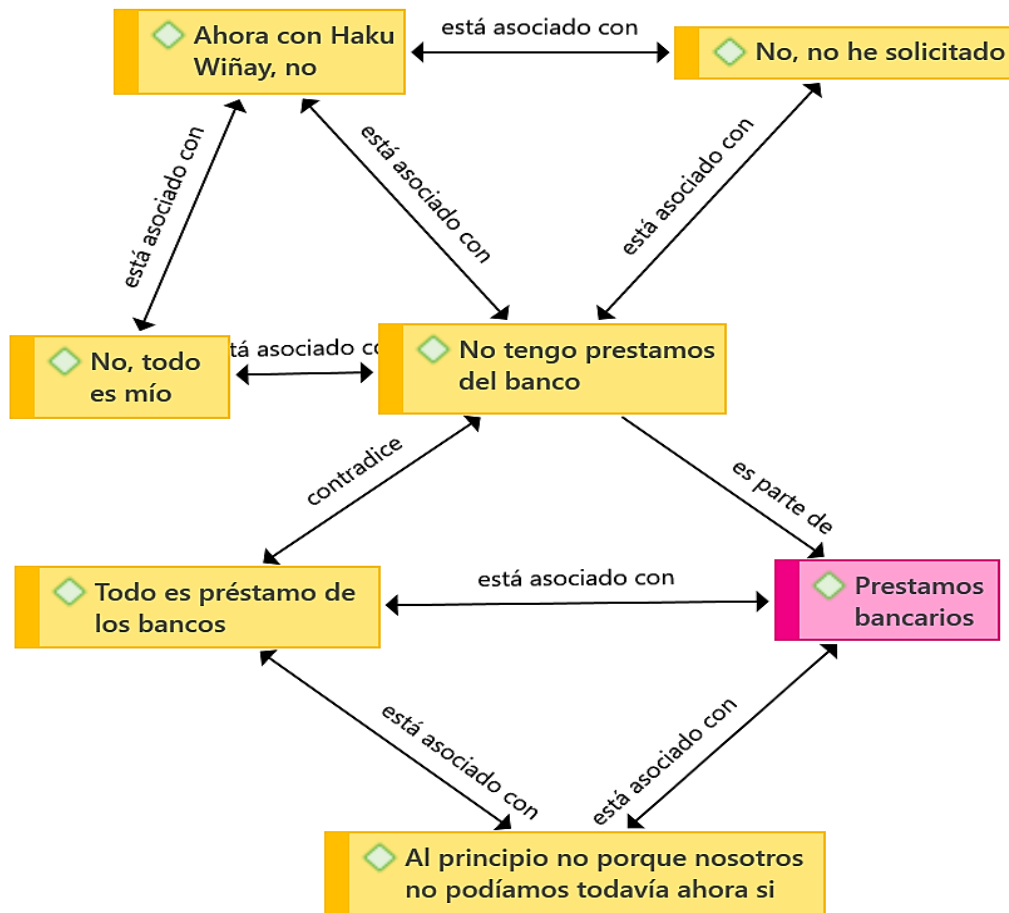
Ahora con Haku Wiñay, no

está asociado con

No, no he solicitado

está asociado con

está asociado con

está asociado con

No, todo es mío

stá asociado co

No tengo prestamos del banco

contradice

es parte de

Todo es préstamo de los bancos

está asociado con

Prestamos bancarios

está asociado con

está asociado con

Al principio no porque nosotros no podíamos todavía ahora si